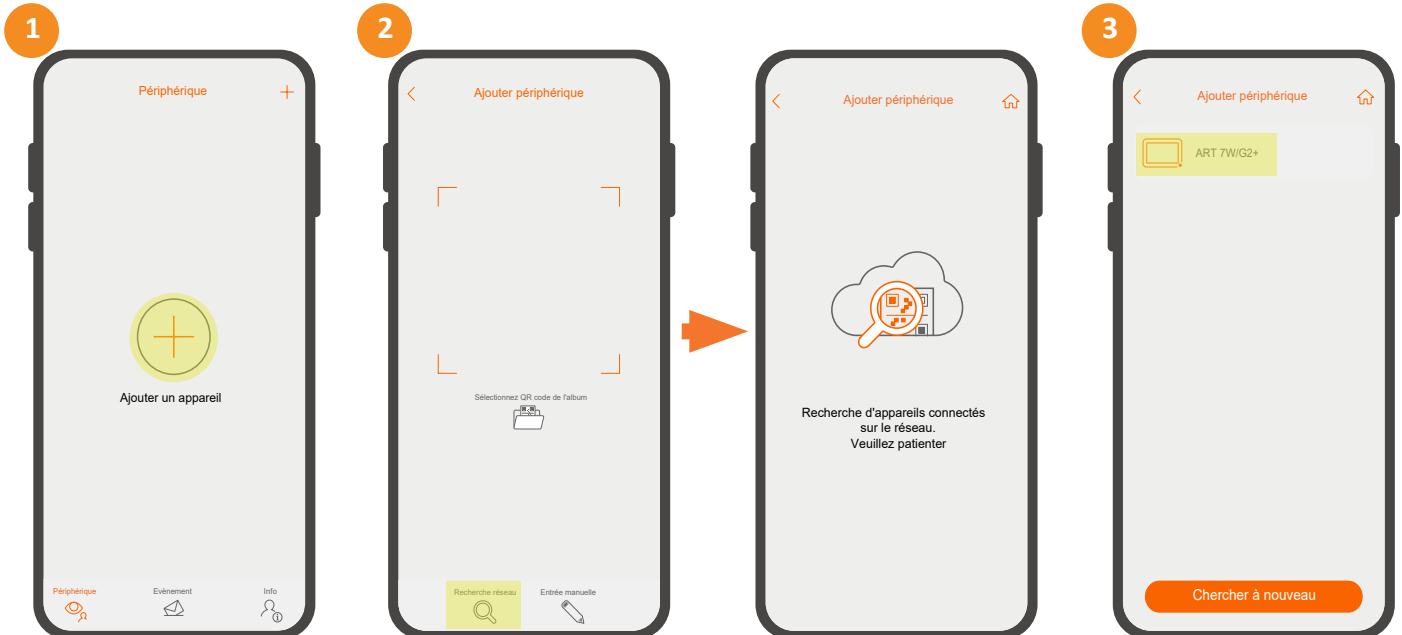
1

Périphérique

+

Ajouter un appareil

Périphérique

Evènement

Info

2

Ajouter périphérique

Sélectionnez QR code de l'album

Recherche réseau

Entrée manuelle

Ajouter périphérique

Recherche d'appareils connectés sur le réseau. Veuillez patienter

3

Ajouter périphérique

ART 7W/G2+

Chercher à nouveau